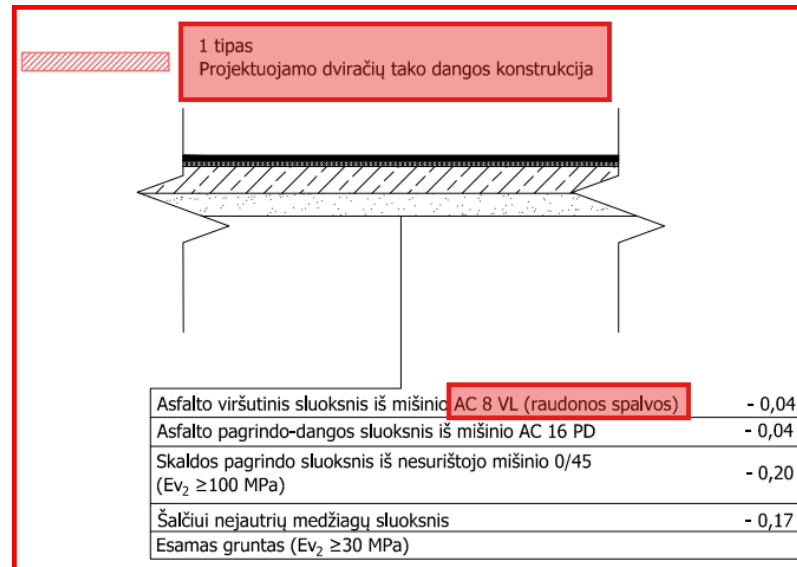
1 tipas
Projektuojamo dviračių tako dangos konstrukcija

| | |
|---|---|
| Asfalto viršutinis sluoksnis iš mišinio AC 8 VL (raudonos spalvos) | - 0,04 |
| Asfalto pagrindo-dangos sluoksnis iš mišinio AC 16 PD | - 0,04 |
| Skaldos pagrindo sluoksnis iš nesurištojo mišinio 0/45 ($Ev_2$ ≥100 MPa) | - 0,20 |
| Šalčiui nejautrių medžiagų sluoksnis | - 0,17 |
| Esamas gruntas ($Ev_2$ ≥30 MPa) | |